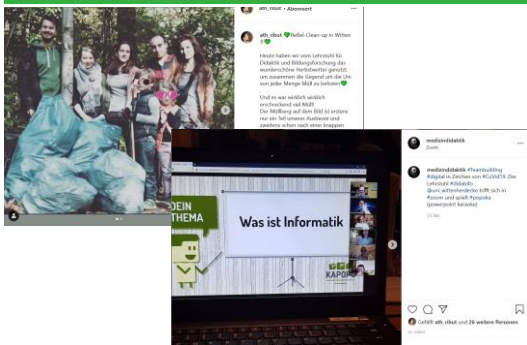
ath_ribut • Abonniert

ath_ribut 💚Bellel-Clean-up in Witten 💚

Heute haben wir vom Lehrstuhl für Didaktik und Bildungsforschung das wunderschöne Herbstwetter genutzt, um zusammen die Gegend um die Uni von jeder Menge Müll zu befreien💚

Und es war wirklich wirklich erschreckend viel Müll! Der Müllberg auf dem Bild ist erstens nur ein Teil unserer Ausbeute und zweitens schon nach einer knappen

medisndidaktik
Zoom

medisndidaktik #Teambuilding #digital in Zeiten von #Covid19. Die Lehrstuhl #didaktik @uni_wittenherdecke trifft sich in #zoom und spielt #popoka (powerpoint karaoke)

DEIN THEMA

Was ist Informatik

KAPOW

Gefällt ath_ribut und 26 weiteren Personen